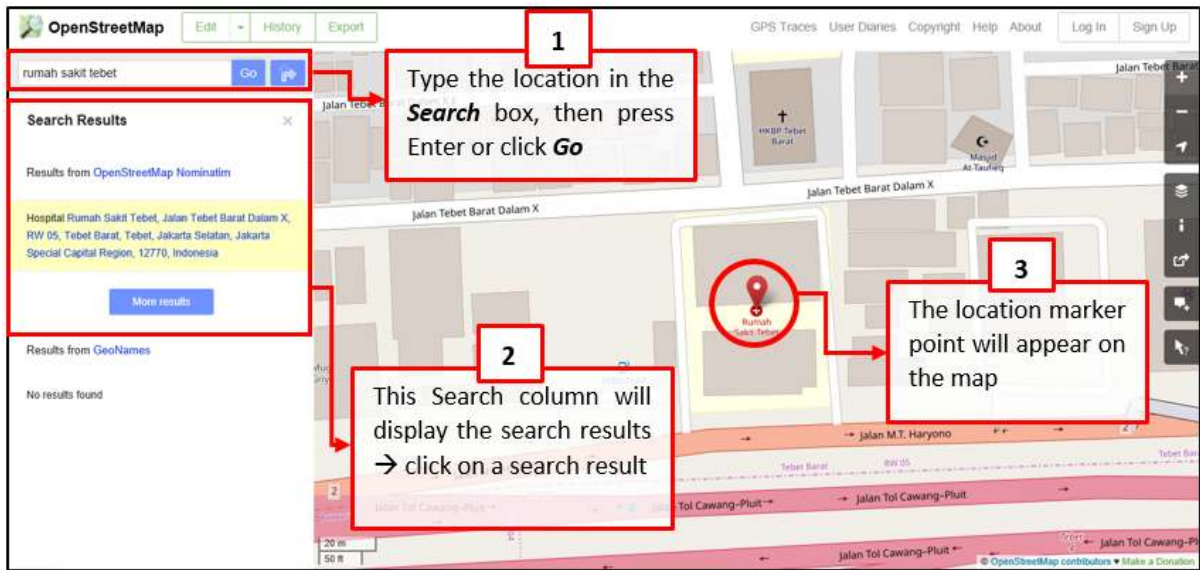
OpenStreetMap Edit History Export GPS Traces User Diaries Copyright Help About Log In Sign Up

rumah sakit tebet Go

Search Results ×

Results from OpenStreetMap Nominatim

Hospital Rumah Sakit Tebet, Jalan Tebet Barat Dalam X, RW 05, Tebet Barat, Tebet, Jakarta Selatan, Jakarta Special Capital Region, 12770, Indonesia

More results

Results from GeoNames

No results found

1
Type the location in the ***Search*** box, then press Enter or click ***Go***

2
This Search column will display the search results → click on a search result

3
The location marker point will appear on the map

Jalan Tebet Barat
Jalan Tebet
HKBP Tebet Barat
Masjid At-Taufiq
Jalan Tebet Barat Dalam X
Jalan Tebet Barat Dalam X
Rumah Sakit Tebet
Jalan M.T. Haryono
Tebet Barat
RW 05
Tebet Barat
Jalan Tol Cawang-Pluit
Jalan Tol Cawang-Pluit
Jalan Tol Cawang-Pluit
Jalan Tol Cawang-Pluit
Jalan Tol Cawang-Pluit
20 m
50 ft
© OpenStreetMap contributors ♥ Make a Donation